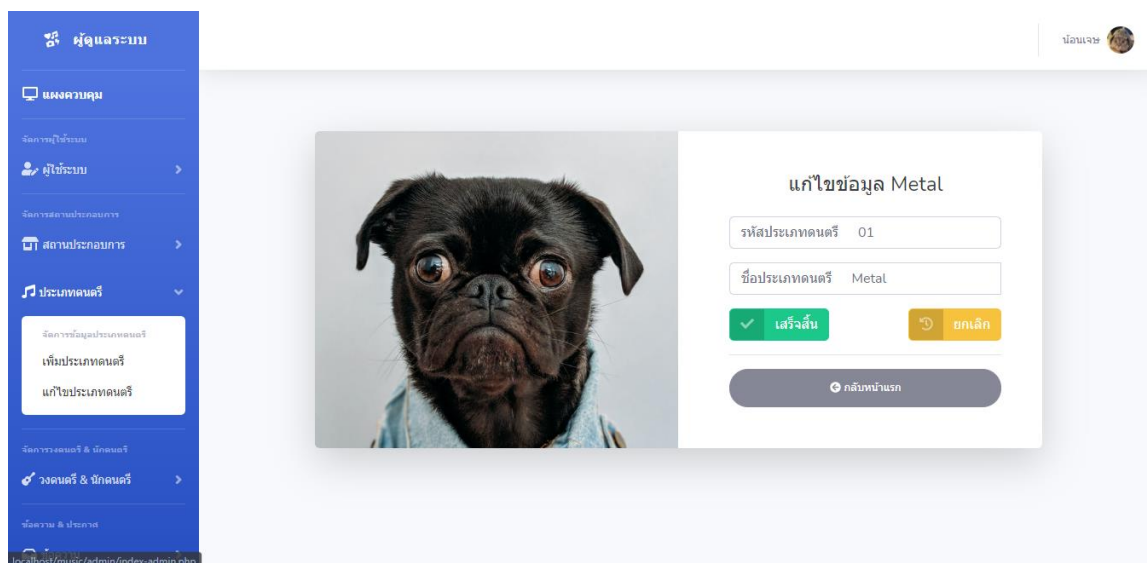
ผู้ดูแลระบบ

แผงควบคุม

จัดการผู้ใช้ระบบ

ผู้ใช้ระบบ

จัดการสถานประกอบการ

สถานประกอบการ

ประเภทดนตรี

จัดการข้อมูลประเภทดนตรี

เพิ่มประเภทดนตรี

แก้ไขประเภทดนตรี

จัดการวงดนตรี & นักดนตรี

วงดนตรี & นักดนตรี

ข้อความ & ประกาศ

localhost/music/admin/index-admin.php

น้อนเจษ

แก้ไขข้อมูล Metal

รหัสประเภทดนตรี 01

ชื่อประเภทดนตรี Metal

เสร็จสิ้น

ยกเลิก

กลับหน้าแรก